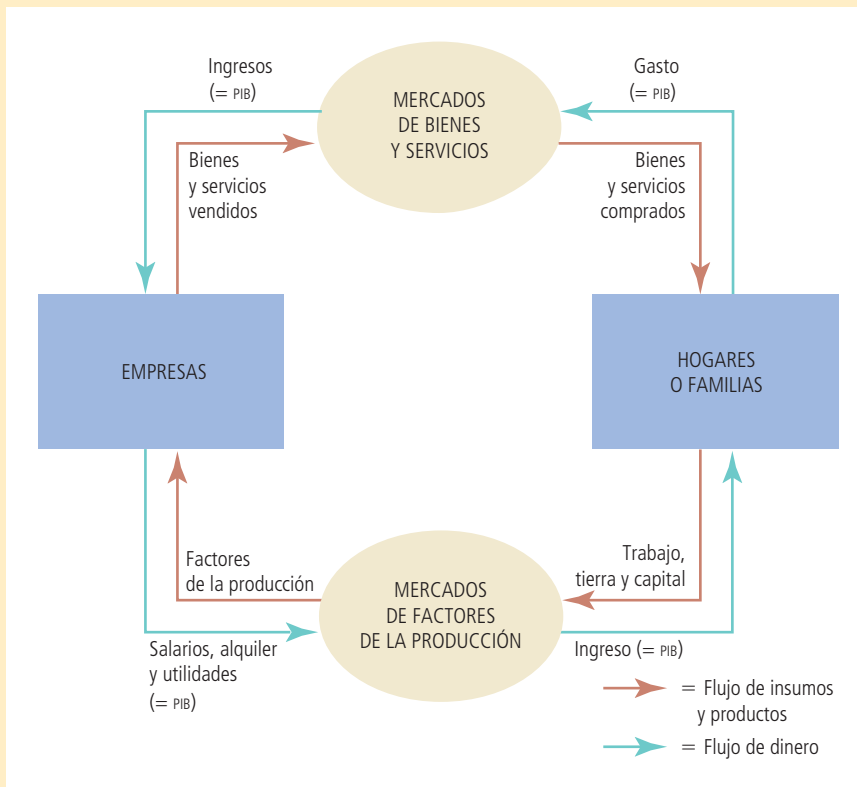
Ingresos
(= PIB)

MERCADOS
DE BIENES
Y SERVICIOS

Gasto
(= PIB)

Bienes
y servicios
vendidos

Bienes
y servicios
comprados

EMPRESAS

HOGARES
O FAMILIAS

Factores
de la producción

MERCADOS
DE FACTORES
DE LA PRODUCCIÓN

Trabajo,
tierra y capital

Salarios, alquiler
y utilidades
(= PIB)

Ingreso (= PIB)

= Flujo de insumos
y productos

= Flujo de dinero